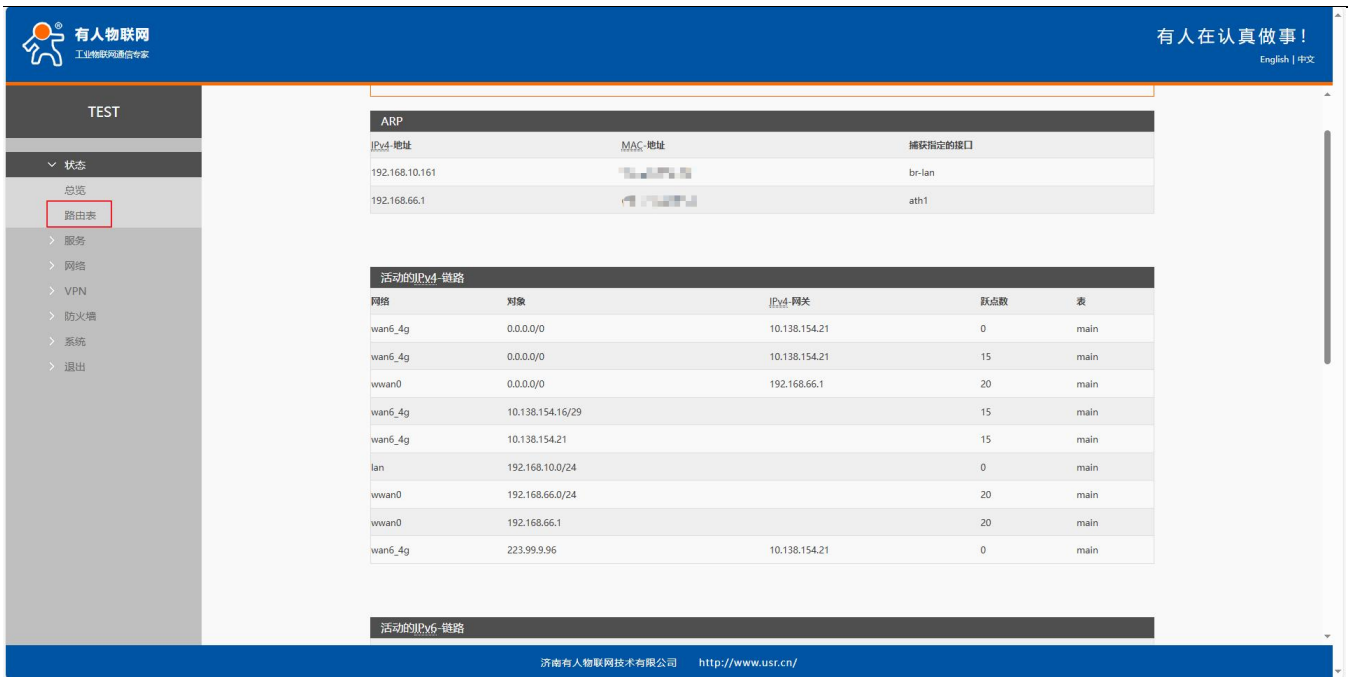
有人物联网
工业物联网通信专家

有人在认真做事！
English | 中文

TEST

状态
总览
路由表
服务
网络
VPN
防火墙
系统
退出

ARP

| IPv4-地址 | MAC-地址 | 捕获指定的接口 |
|---|---|---|
| 192.168.10.161 | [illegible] | br-lan |
| 192.168.66.1 | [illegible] | ath1 |

活动的IPv4-链路

| 网络 | 对象 | IPv4-网关 | 跃点数 | 表 |
|---|---|---|---|---|
| wan6_4g | 0.0.0.0/0 | 10.138.154.21 | 0 | main |
| wan6_4g | 0.0.0.0/0 | 10.138.154.21 | 15 | main |
| wwan0 | 0.0.0.0/0 | 192.168.66.1 | 20 | main |
| wan6_4g | 10.138.154.16/29 | | 15 | main |
| wan6_4g | 10.138.154.21 | | 15 | main |
| lan | 192.168.10.0/24 | | 0 | main |
| wwan0 | 192.168.66.0/24 | | 20 | main |
| wwan0 | 192.168.66.1 | | 20 | main |
| wan6_4g | 223.99.9.96 | 10.138.154.21 | 0 | main |

活动的IPv6-链路

济南有人物联网技术有限公司 http://www.usr.cn/